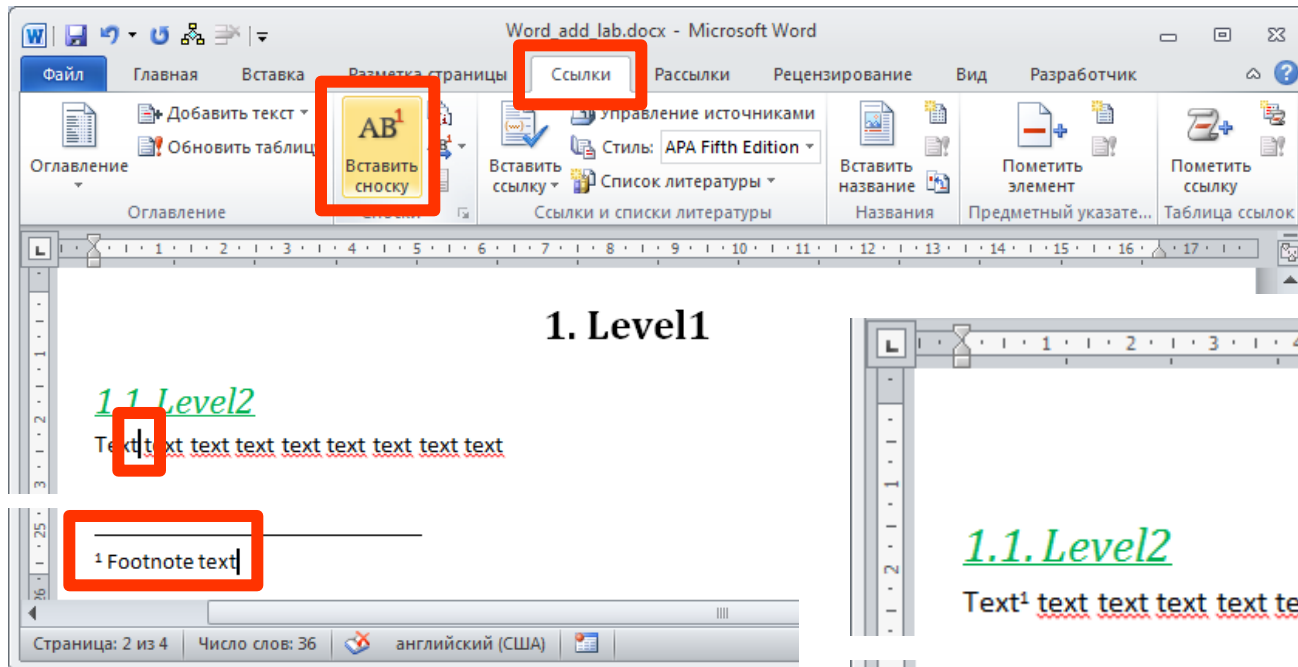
Word_add_lab.docx - Microsoft Word

Файл | Главная | Вставка | Разметка страницы | Ссылки | Рассылки | Рецензирование | Вид | Разработчик

Оглавление
Добавить текст
Обновить таблицу
Оглавление

AB$^1$
Вставить сноску
Сноски

Вставить ссылку
Управление источниками
Стиль: APA Fifth Edition
Список литературы
Ссылки и списки литературы

Вставить название
Названия

Пометить элемент
Предметный указате...

Пометить ссылку
Таблица ссылок

1. Level1

1.1. Level2

Text text text text text text text text text

$^1$ Footnote text

1.1. Level2

Text$^1$ text text text text te

Страница: 2 из 4 | Число слов: 36 | английский (США)